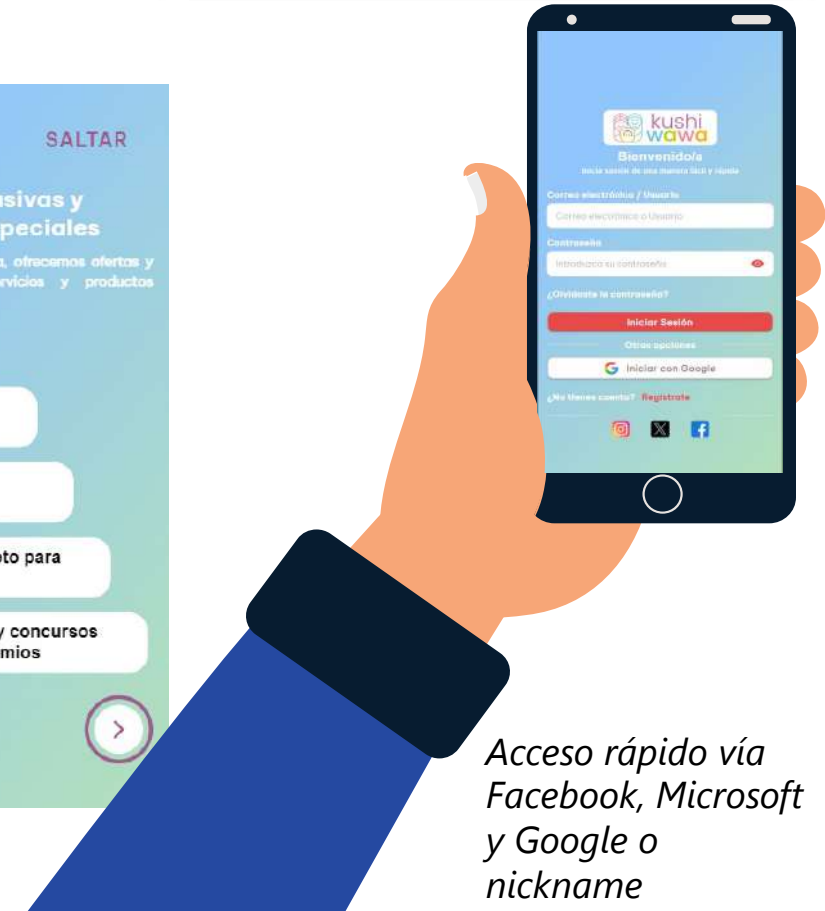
SALTAR

usivas y
peciales

, ofrecemos ofertas y
rvicios y productos

to para

y concursos
mios

kushi wawa
Bienvenido/a
Inicia sesión de una manera fácil y rápida

Correo electrónico / Usuario
Correo electrónico o Usuario

Contraseña
Introduzca su contraseña

¿Olvidaste la contraseña?

Iniciar Sesión

Otras opciones

Iniciar con Google

¿No tienes cuenta? Regístrate

Acceso rápido vía Facebook, Microsoft y Google o nickname